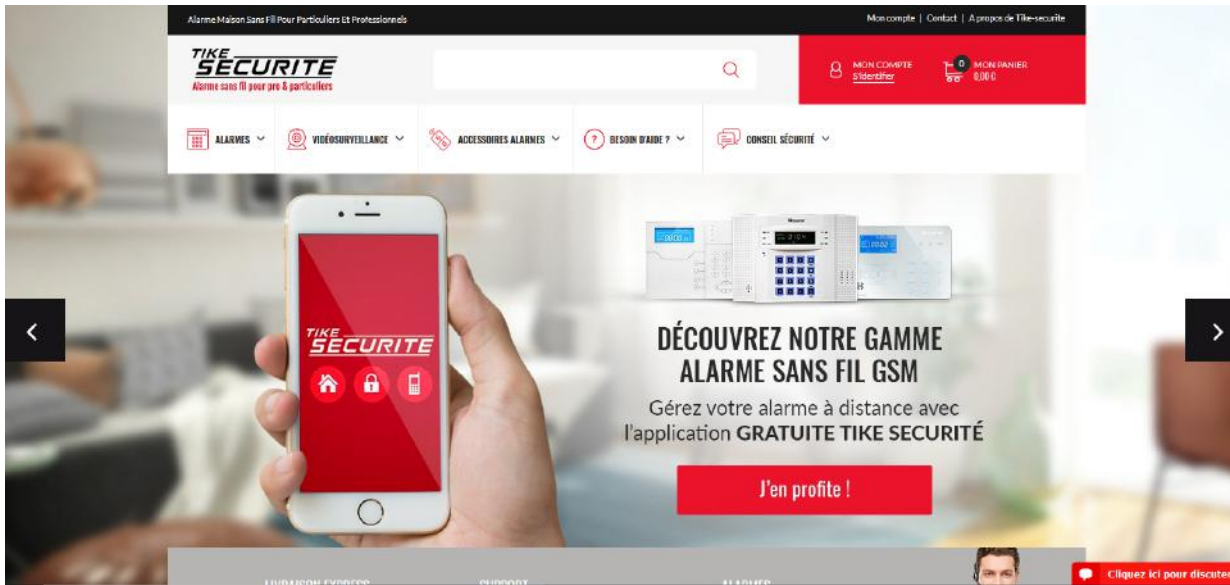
Alarme Maison Sans Fil Pour Particuliers Et Professionnels

Mon compte | Contact | A propos de Tike-securite

TIKE SECURITE
Alarme sans fil pour pro & particuliers

MON COMPTE
S'identifier

0 MON PANIER
0,00 €

ALARMES

VIDÉOSURVEILLANCE

ACCESSOIRES ALARMES

BESOIN D'AIDE ?

CONSEIL SÉCURITÉ

TIKE SECURITE

DÉCOUVREZ NOTRE GAMME ALARME SANS FIL GSM

Gérez votre alarme à distance avec l'application GRATUITE TIKE SECURITÉ

J'en profite !

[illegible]

Cliquez ici pour discute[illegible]